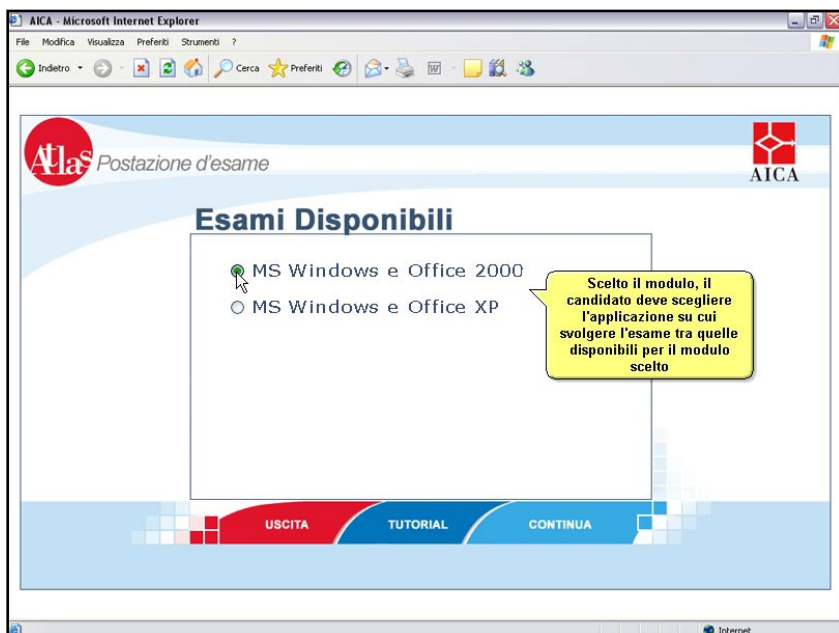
AICA - Microsoft Internet Explorer

File Modifica Visualizza Preferiti Strumenti ?

Indietro Cerca Preferiti

Atlas Postazione d'esame

AICA

Esami Disponibili

MS Windows e Office 2000

MS Windows e Office XP

Scelto il modulo, il candidato deve scegliere l'applicazione su cui svolgere l'esame tra quelle disponibili per il modulo scelto

USCITA TUTORIAL CONTINUA

Internet